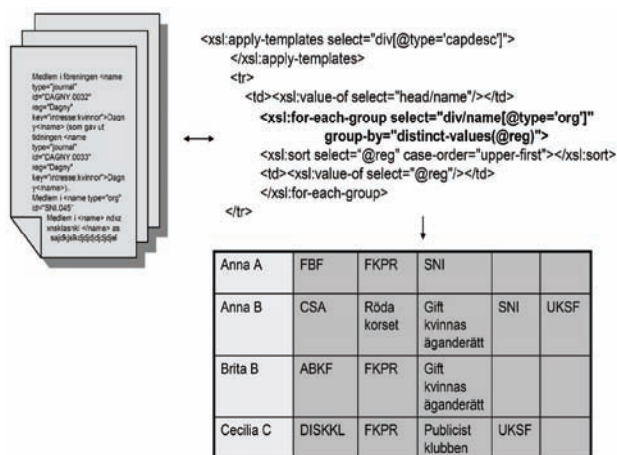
Medlem i föreningen <name type="journal" id="DAGNY.0032" reg="Dagny" key="intresse:kvinnor">Dagny</name> (som gav ut tidningen <name type="journal" id="DAGNY.0033" reg="Dagny" key="intresse:kvinnor">Dagny</name>). Medlem i <name type="org" id="SNI.045" Medlem i <name> ndvz xnsklas'kl </name> as sajdkjslkdjslkdjslkjdsl

<xsl:apply-templates select="div[@type='capdesc']">
</xsl:apply-templates>
<tr>
<td><xsl:value-of select="head/name"/></td>
<xsl:for-each-group select="div/name[@type='org']" group-by="distinct-values(@reg)">
<xsl:sort select="@reg" case-order="upper-first"></xsl:sort>
<td><xsl:value-of select="@reg"/></td>
</xsl:for-each-group>
</tr>

| Anna A | FBF | FKPR | SNI | | |
|---|---|---|---|---|---|
| Anna B | CSA | Röda korset | Gift kvinnas äganderätt | SNI | UKSF |
| Brita B | ABKF | FKPR | Gift kvinnas äganderätt | | |
| Cecilia C | DISKKL | FKPR | Publicist klubben | UKSF | |